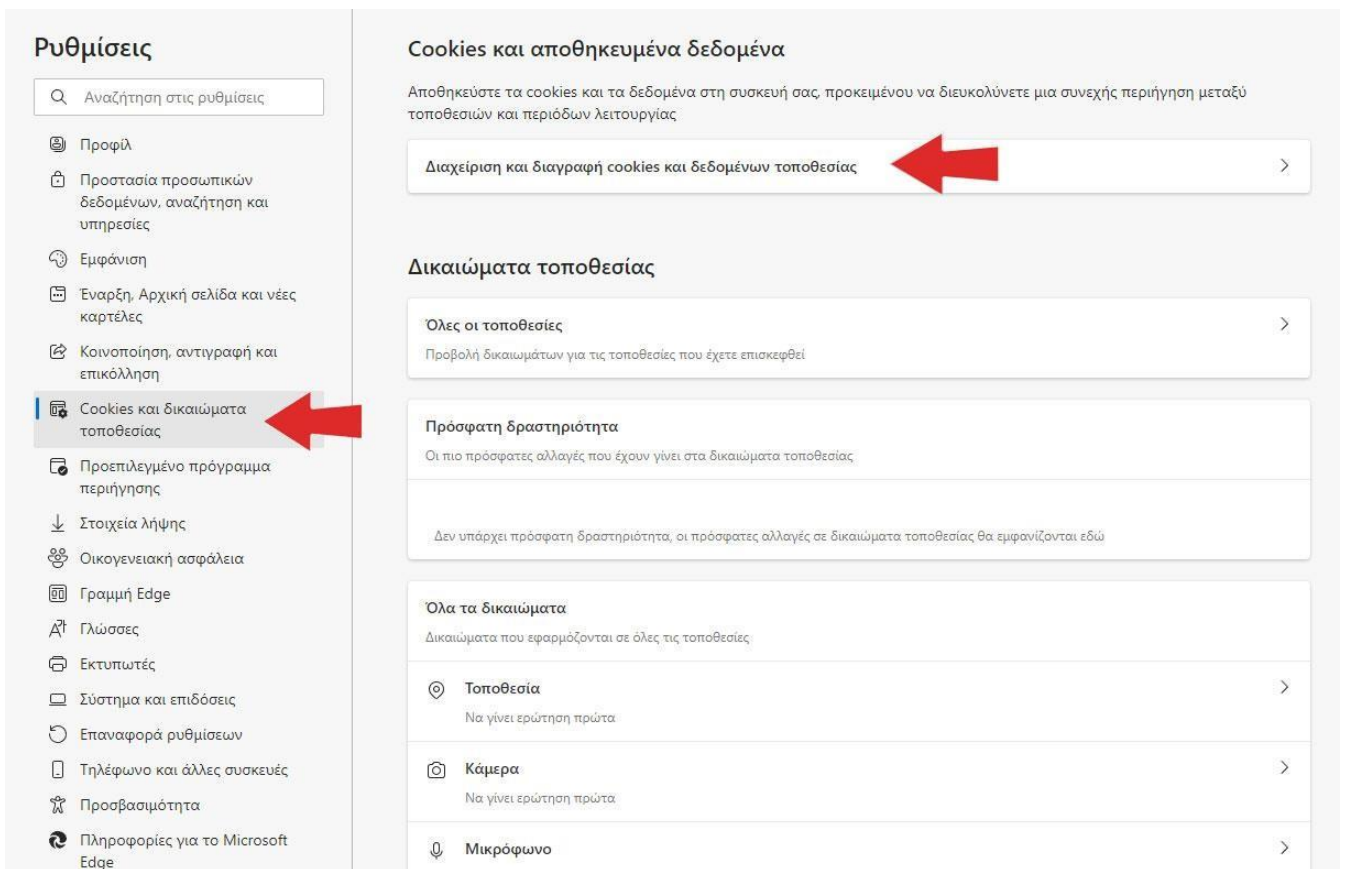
Ρυθμίσεις

Αναζήτηση στις ρυθμίσεις

Προφίλ

Προστασία προσωπικών δεδομένων, αναζήτηση και υπηρεσίες

Εμφάνιση

Έναρξη, Αρχική σελίδα και νέες καρτέλες

Κοινοποίηση, αντιγραφή και επικόλληση

Cookies και δικαιώματα τοποθεσίας

Προεπιλεγμένο πρόγραμμα περιήγησης

Στοιχεία λήψης

Οικογενειακή ασφάλεια

Γραμμή Edge

Γλώσσες

Εκτυπωτές

Σύστημα και επιδόσεις

Επαναφορά ρυθμίσεων

Τηλέφωνο και άλλες συσκευές

Προσβασιμότητα

Πληροφορίες για το Microsoft Edge

Cookies και αποθηκευμένα δεδομένα

Αποθηκεύστε τα cookies και τα δεδομένα στη συσκευή σας, προκειμένου να διευκολύνετε μια συνεχής περιήγηση μεταξύ τοποθεσιών και περιόδων λειτουργίας

Διαχείριση και διαγραφή cookies και δεδομένων τοποθεσίας

Δικαιώματα τοποθεσίας

Όλες οι τοποθεσίες

Προβολή δικαιωμάτων για τις τοποθεσίες που έχετε επισκεφθεί

Πρόσφατη δραστηριότητα

Οι πιο πρόσφατες αλλαγές που έχουν γίνει στα δικαιώματα τοποθεσίας

Δεν υπάρχει πρόσφατη δραστηριότητα, οι πρόσφατες αλλαγές σε δικαιώματα τοποθεσίας θα εμφανίζονται εδώ

Όλα τα δικαιώματα

Δικαιώματα που εφαρμόζονται σε όλες τις τοποθεσίες

Τοποθεσία

Να γίνει ερώτηση πρώτα

Κάμερα

Να γίνει ερώτηση πρώτα

Μικρόφωνο